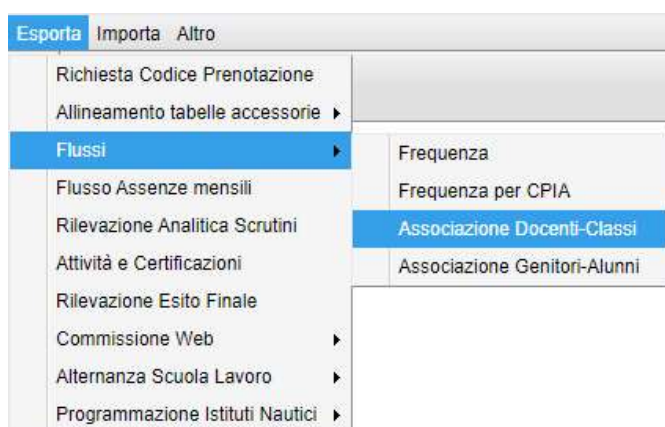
Esporta Importa Altro

Richiesta Codice Prenotazione
Allineamento tabelle accessorie
Flussi
Flusso Assenze mensili
Rilevazione Analitica Scrutini
Attività e Certificazioni
Rilevazione Esito Finale
Commissione Web
Alternanza Scuola Lavoro
Programmazione Istituti Nautici

Frequenza
Frequenza per CPIA
Associazione Docenti-Classi
Associazione Genitori-Alunni